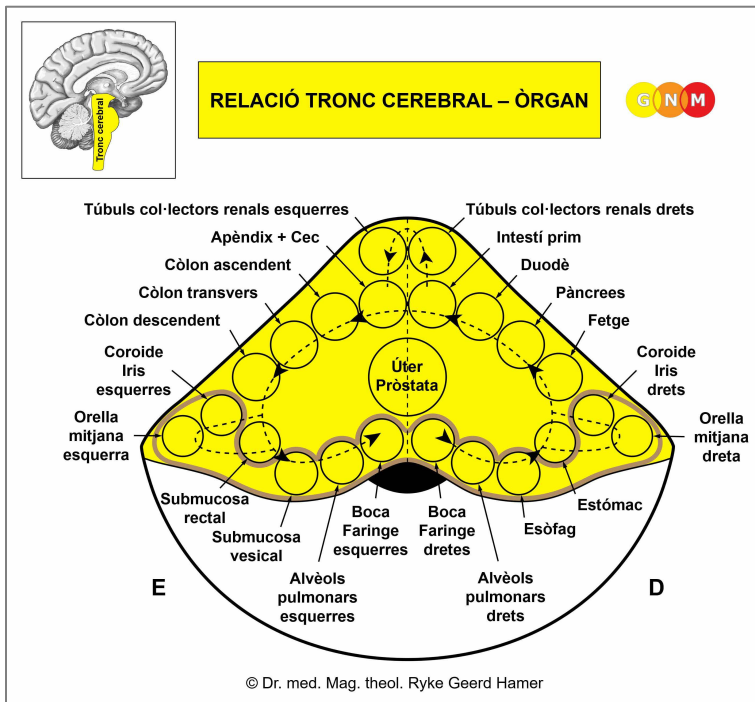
Tronc cerebral

RELACIÓ TRONC CEREBRAL – ÒRGAN

G N M

Túbuls col·lectors renals esquerres
Apèndix + Cec
Còlon ascendent
Còlon transvers
Còlon descendent
Coroide Iris esquerres
Orella mitjana esquerra

Túbuls col·lectors renals drets
Intestí prim
Duodè
Pàncrees
Fetge
Coroide Iris drets
Orella mitjana dreta

Úter Pròstata

Submucosa rectal
Submucosa vesical
Boca Faringe esquerres
Boca Faringe dretes
Estómac
Esòfag
Alvèols pulmonars esquerres
Alvèols pulmonars drets

E

D

© Dr. med. Mag. theol. Ryke Geerd Hamer